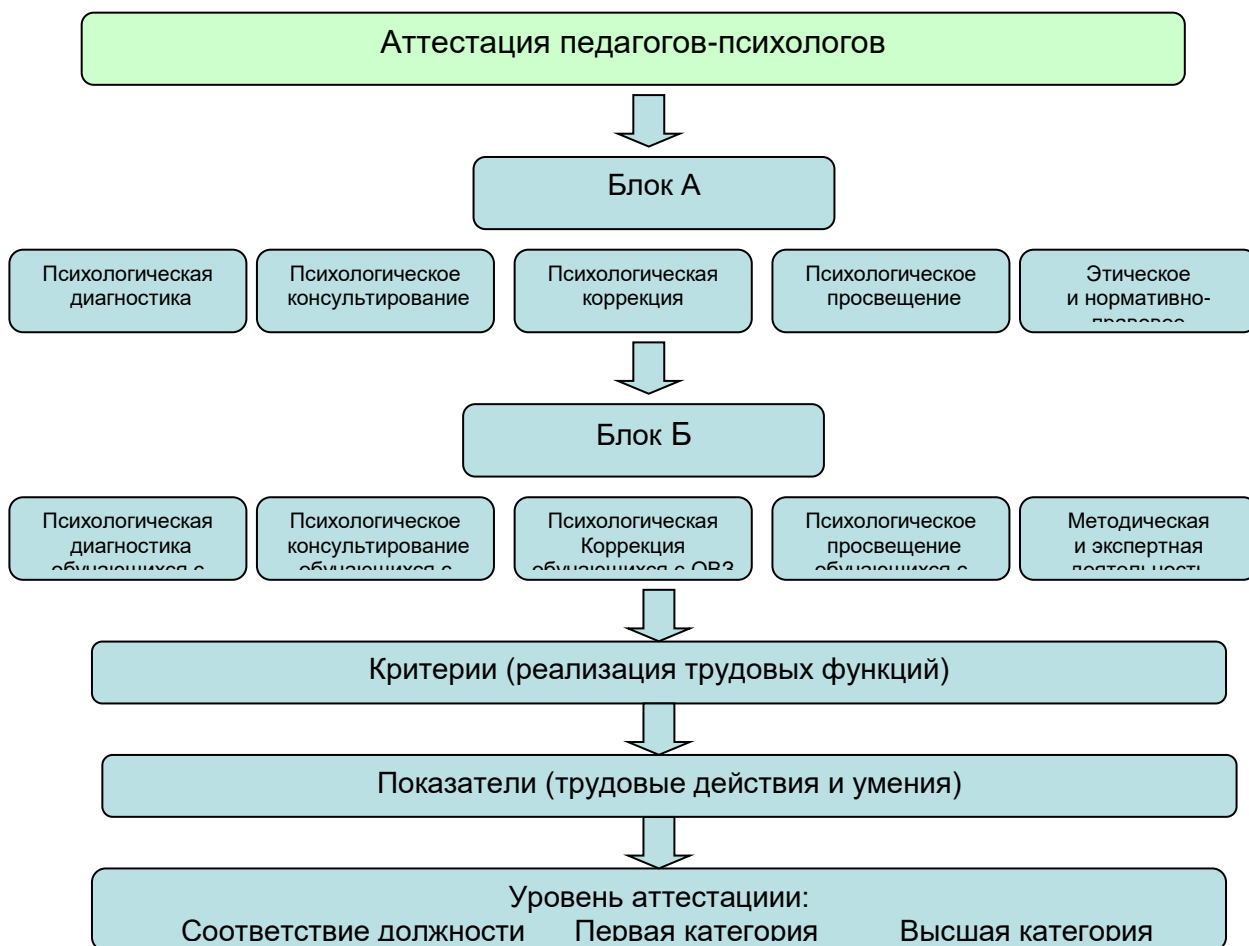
Аттестация педагогов-психологов

Блок А

Психологическая диагностика

Психологическое консультирование

Психологическая коррекция

Психологическое просвещение

Этическое и нормативно-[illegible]

Блок Б

Психологическая диагностика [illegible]

Психологическое консультирование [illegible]

Психологическая Коррекция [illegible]

Психологическое просвещение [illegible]

Методическая и экспертная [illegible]

Критерии (реализация трудовых функций)

Показатели (трудовые действия и умения)

Уровень аттестациии:
Соответствие должности Первая категория Высшая категория